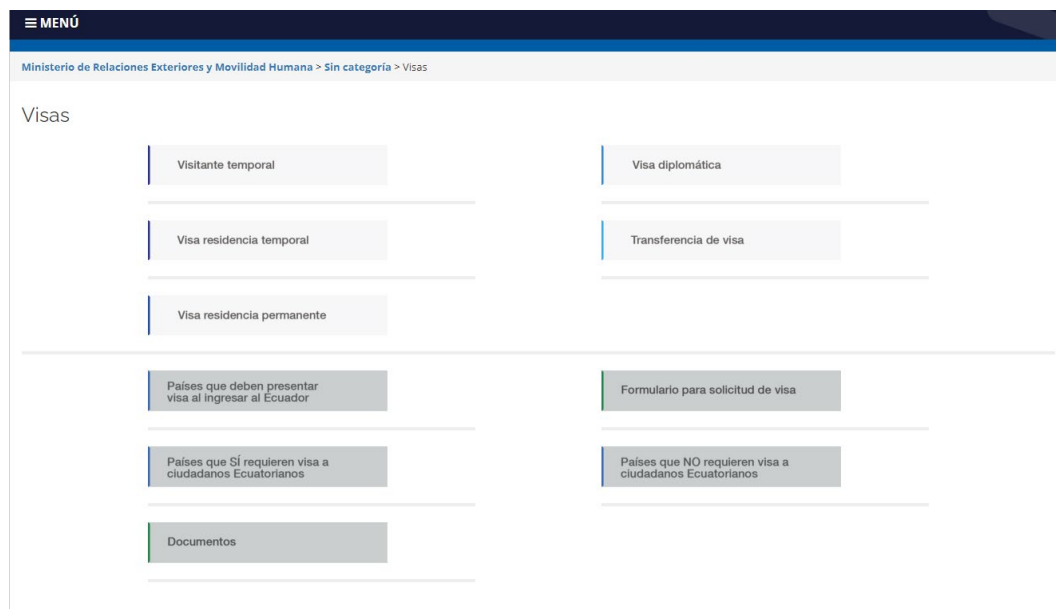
≡ MENÚ

Ministerio de Relaciones Exteriores y Movilidad Humana > Sin categoría > Visas

Visas

Visitante temporal

Visa diplomática

Visa residencia temporal

Transferencia de visa

Visa residencia permanente

Países que deben presentar visa al ingresar al Ecuador

Formulario para solicitud de visa

Países que SÍ requieren visa a ciudadanos Ecuatorianos

Países que NO requieren visa a ciudadanos Ecuatorianos

Documentos